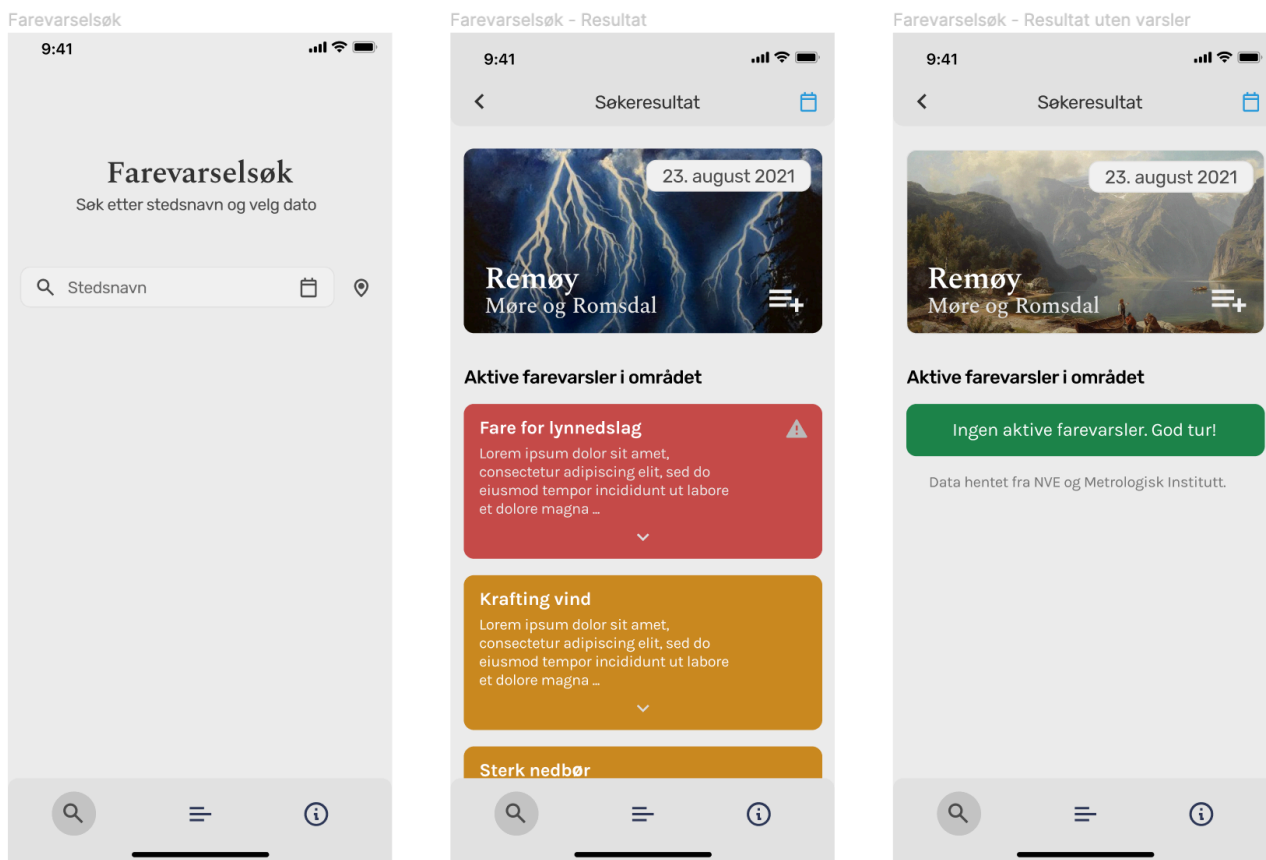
Farevarselsøk

9:41

Farevarselsøk

Søk etter stedsnavn og velg dato

Stedsnavn

Farevarselsøk - Resultat

9:41

Søkeresultat

23. august 2021

Remøy
Møre og Romsdal

Aktive farevarsler i området

Fare for lynnedslag
Lorem ipsum dolor sit amet, consectetur adipiscing elit, sed do eiusmod tempor incididunt ut labore et dolore magna ...

Krafting vind
Lorem ipsum dolor sit amet, consectetur adipiscing elit, sed do eiusmod tempor incididunt ut labore et dolore magna ...

Sterk nedbør

Farevarselsøk - Resultat uten varsler

9:41

Søkeresultat

23. august 2021

Remøy
Møre og Romsdal

Aktive farevarsler i området

Ingen aktive farevarsler. God tur!

Data hentet fra NVE og Metrologisk Institutt.